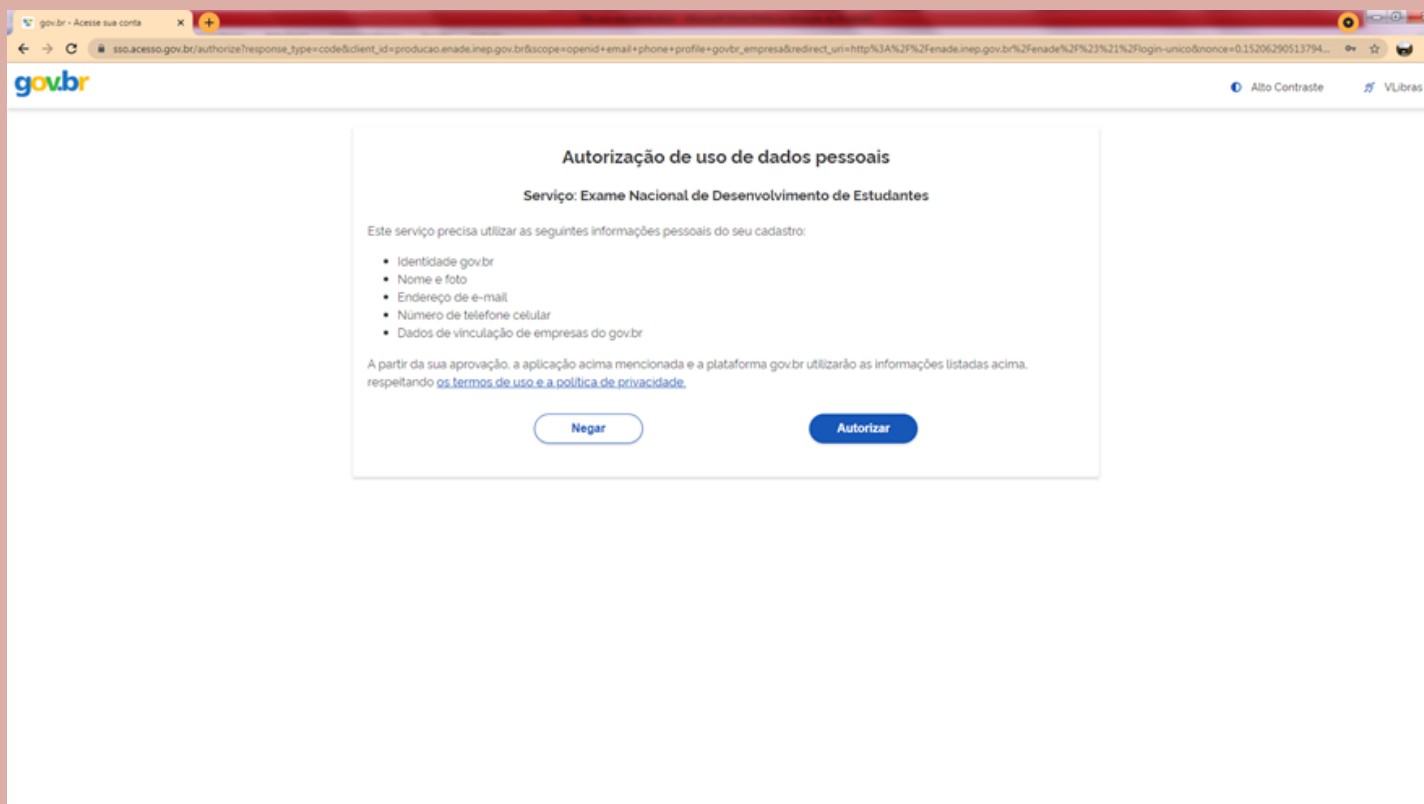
gov.br - Acesse sua conta

sso.acesso.gov.br/authorize?response_type=code&client_id=producao.enade.inep.gov.br&scope=openid+email+phone+profile+govbr_empresa&redirect_uri=http%3A%2F%2Fenade.inep.gov.br%2Fenade%2F%23%21%2Flogin-unico&nonce=0.15206290513794...

gov.br

Alto Contraste

VLibras

Autorização de uso de dados pessoais

Serviço: Exame Nacional de Desenvolvimento de Estudantes

Este serviço precisa utilizar as seguintes informações pessoais do seu cadastro:

- Identidade gov.br
- Nome e foto
- Endereço de e-mail
- Número de telefone celular
- Dados de vinculação de empresas do gov.br

A partir da sua aprovação, a aplicação acima mencionada e a plataforma gov.br utilizarão as informações listadas acima, respeitando os termos de uso e a política de privacidade.

Negar

Autorizar